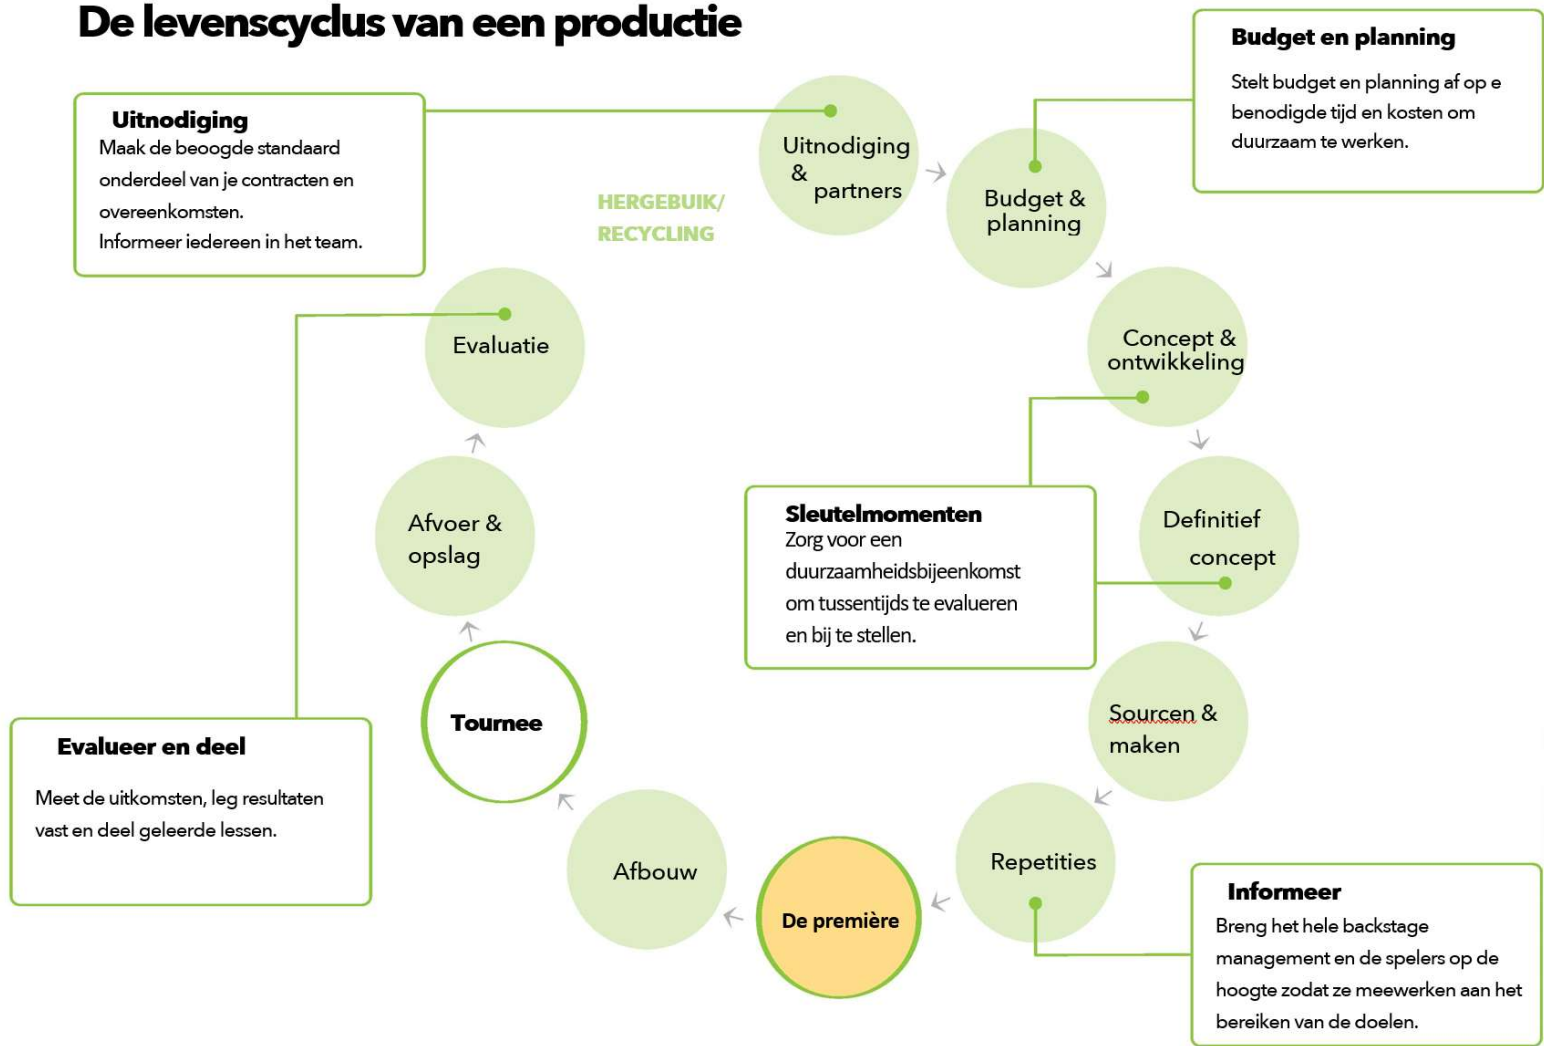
De levenscyclus van een productie

Uitnodiging
Maak de beoogde standaard onderdeel van je contracten en overeenkomsten.
Informeer iedereen in het team.

Uitnodiging & partners

Budget en planning
Stelt budget en planning af op e benodigde tijd en kosten om duurzaam te werken.

Budget & planning

HERGEBUIK/ RECYCLING

Concept & ontwikkeling

Definitief concept

Sleutelmomenten
Zorg voor een duurzaamheidsbijeenkomst om tussentijds te evalueren en bij te stellen.

Sourcen & maken

Repetities

Informeer
Breng het hele backstage management en de spelers op de hoogte zodat ze meewerken aan het bereiken van de doelen.

De première

Afbouw

Tournee

Afvoer & opslag

Evaluatie

Evalueer en deel
Meet de uitkomsten, leg resultaten vast en deel geleerde lessen.